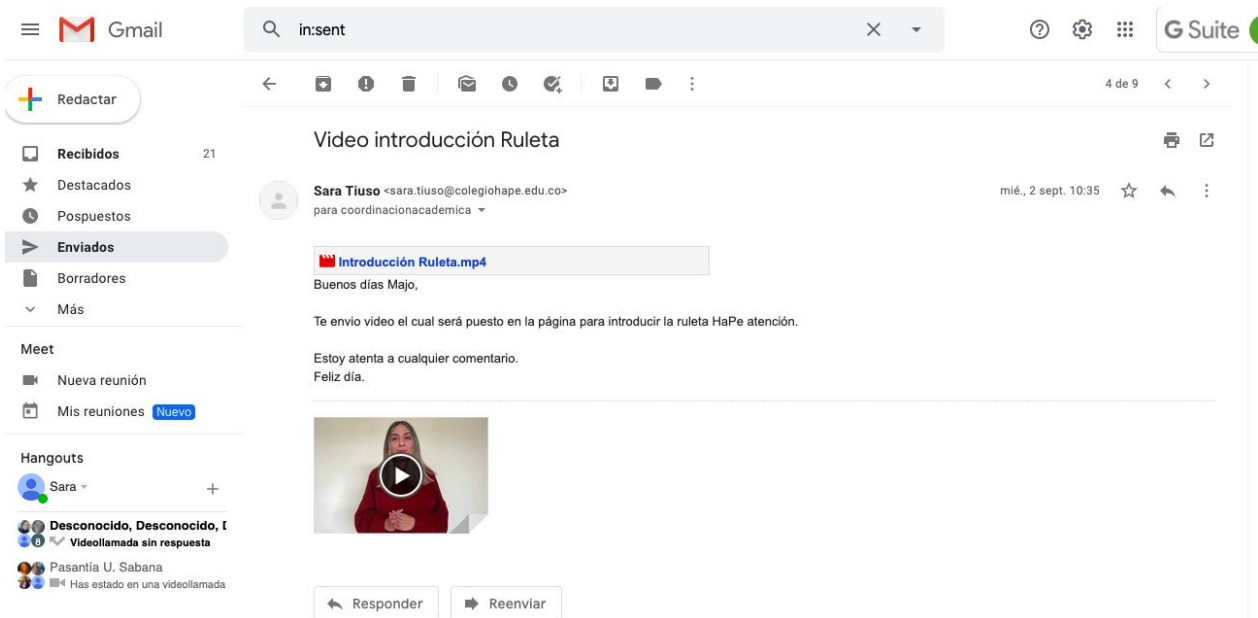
Gmail

in:sent

G Suite

Redactar

Recibidos 21
Destacados
Pospuestos
Enviados
Borradores
Más

Meet
Nueva reunión
Mis reuniones Nuevo

Hangouts
Sara

Desconocido, Desconocido, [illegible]
8 Videollamada sin respuesta
Pasantía U. Sabana
Has estado en una videollamada

4 de 9

Video introducción Ruleta

Sara Tiuso <sara.tiuso@colegiohape.edu.co>
para coordinacionacademica

mié., 2 sept. 10:35

Introducción Ruleta.mp4

Buenos días Majo,

Te envio video el cual será puesto en la página para introducir la ruleta HaPe atención.

Estoy atenta a cualquier comentario.
Feliz día.

Responder
Reenviar